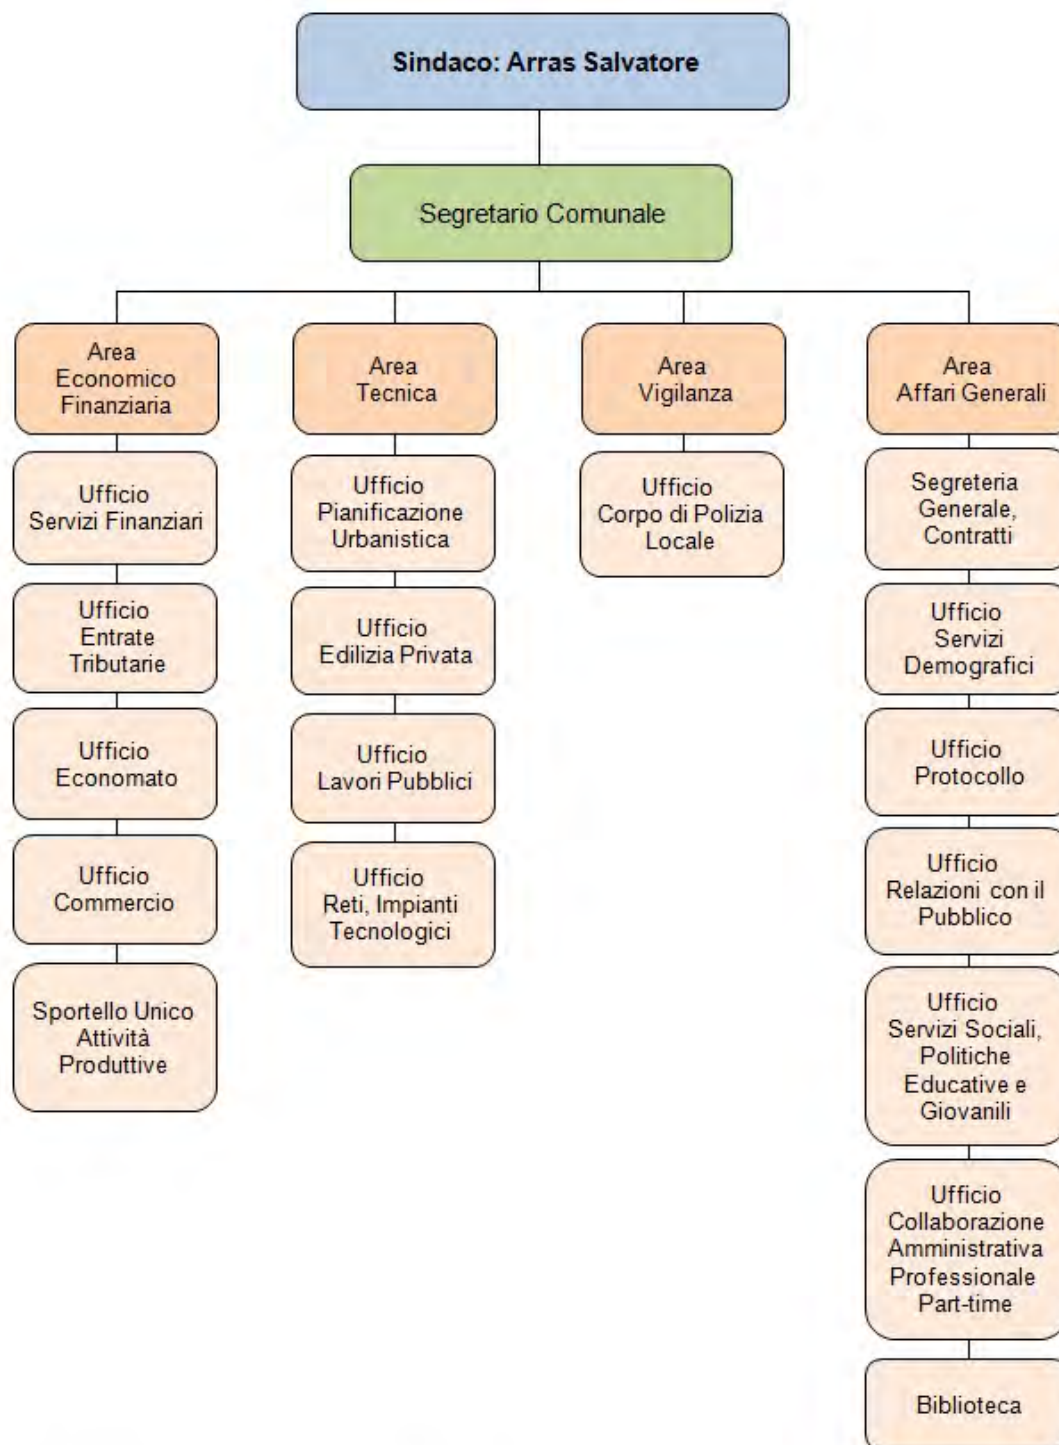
Sindaco: Arras Salvatore

Segretario Comunale

Area Economico Finanziaria

Ufficio Servizi Finanziari

Ufficio Entrate Tributarie

Ufficio Economato

Ufficio Commercio

Sportello Unico Attività Produttive

Area Tecnica

Ufficio Pianificazione Urbanistica

Ufficio Edilizia Privata

Ufficio Lavori Pubblici

Ufficio Reti, Impianti Tecnologici

Area Vigilanza

Ufficio Corpo di Polizia Locale

Area Affari Generali

Segreteria Generale, Contratti

Ufficio Servizi Demografici

Ufficio Protocollo

Ufficio Relazioni con il Pubblico

Ufficio Servizi Sociali, Politiche Educative e Giovanili

Ufficio Collaborazione Amministrativa Professionale Part-time

Biblioteca